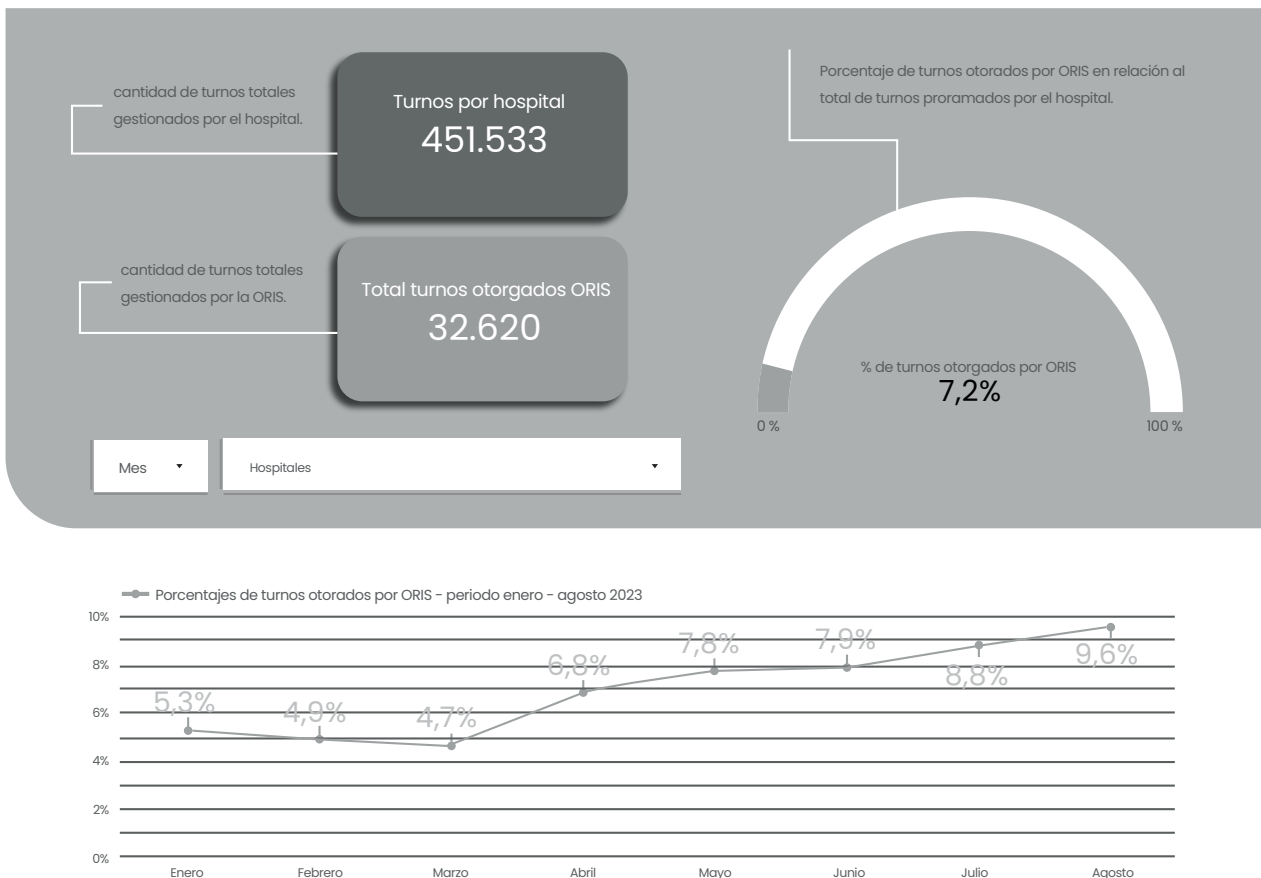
cantidad de turnos totales gestionados por el hospital.

Turnos por hospital
451.533

cantidad de turnos totales gestionados por la ORIS.

Total turnos otorgados ORIS
32.620

Porcentaje de turnos otorados por ORIS en relación al total de turnos proramados por el hospital.

% de turnos otorgados por ORIS
7,2%

0 %

100 %

Mes ▾

Hospitales ▾

Porcentajes de turnos otorados por ORIS - periodo enero - agosto 2023

10%
8%
6%
4%
2%
0%

5,3%
4,9%
4,7%
6,8%
7,8%
7,9%
8,8%
9,6%

Enero
Febrero
Marzo
Abril
Mayo
Junio
Julio
Agosto